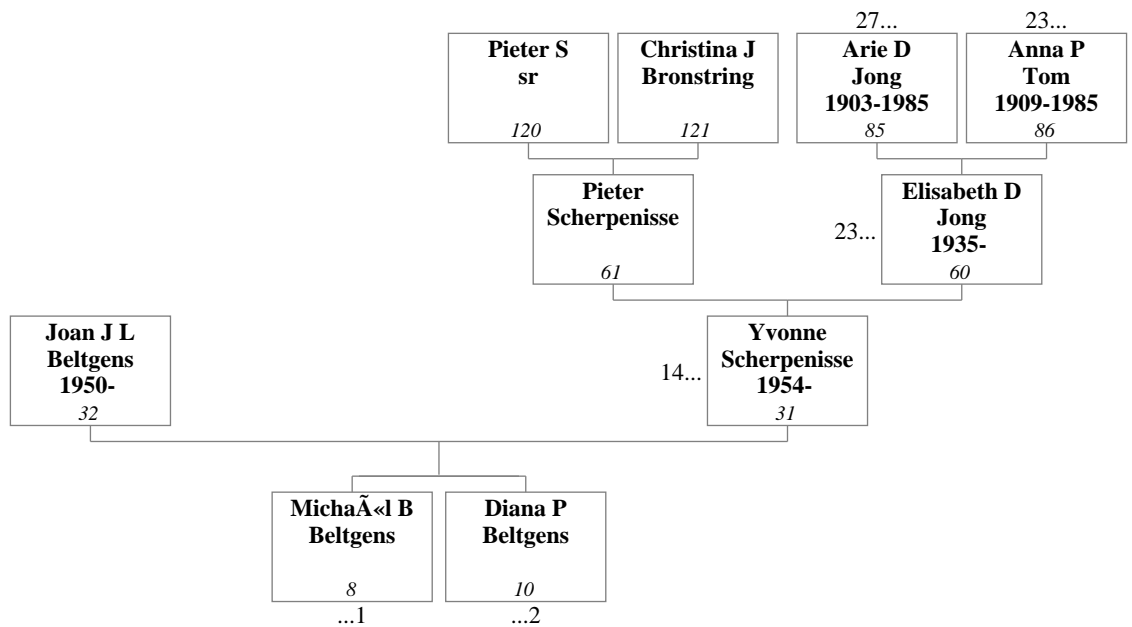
27...

23...

Pieter S
sr
120

Christina J
Bronstring
121

Arie D
Jong
1903-1985
85

Anna P
Tom
1909-1985
86

Pieter
Scherpenisse
61

23...

Elisabeth D
Jong
1935-
60

Joan J L
Beltgens
1950-
32

14...

Yvonne
Scherpenisse
1954-
31

MichaÃ«l B
Beltgens
8
...1

Diana P
Beltgens
10
...2